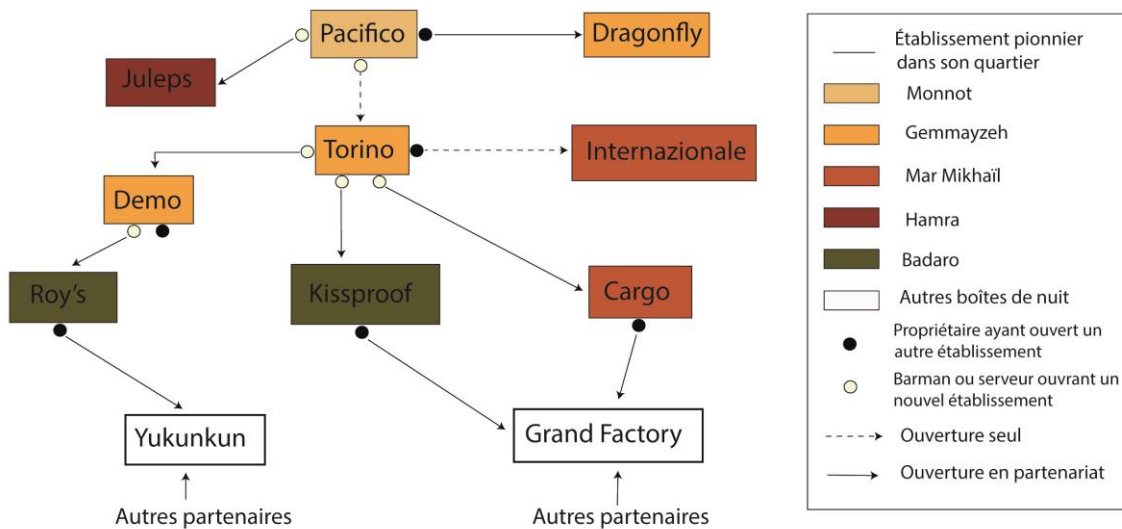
Pacifico
Dragonfly
Juleps
Torino
Internazionale
Demo
Roy's
Kissproof
Cargo
Yukunkun
Grand Factory
Autres partenaires
Autres partenaires

Établissement pionnier dans son quartier
Monnot
Gemmayzeh
Mar Mikhaïl
Hamra
Badaro
Autres boîtes de nuit
Propriétaire ayant ouvert un autre établissement
Barman ou serveur ouvrant un nouvel établissement
Ouverture seul
Ouverture en partenariat